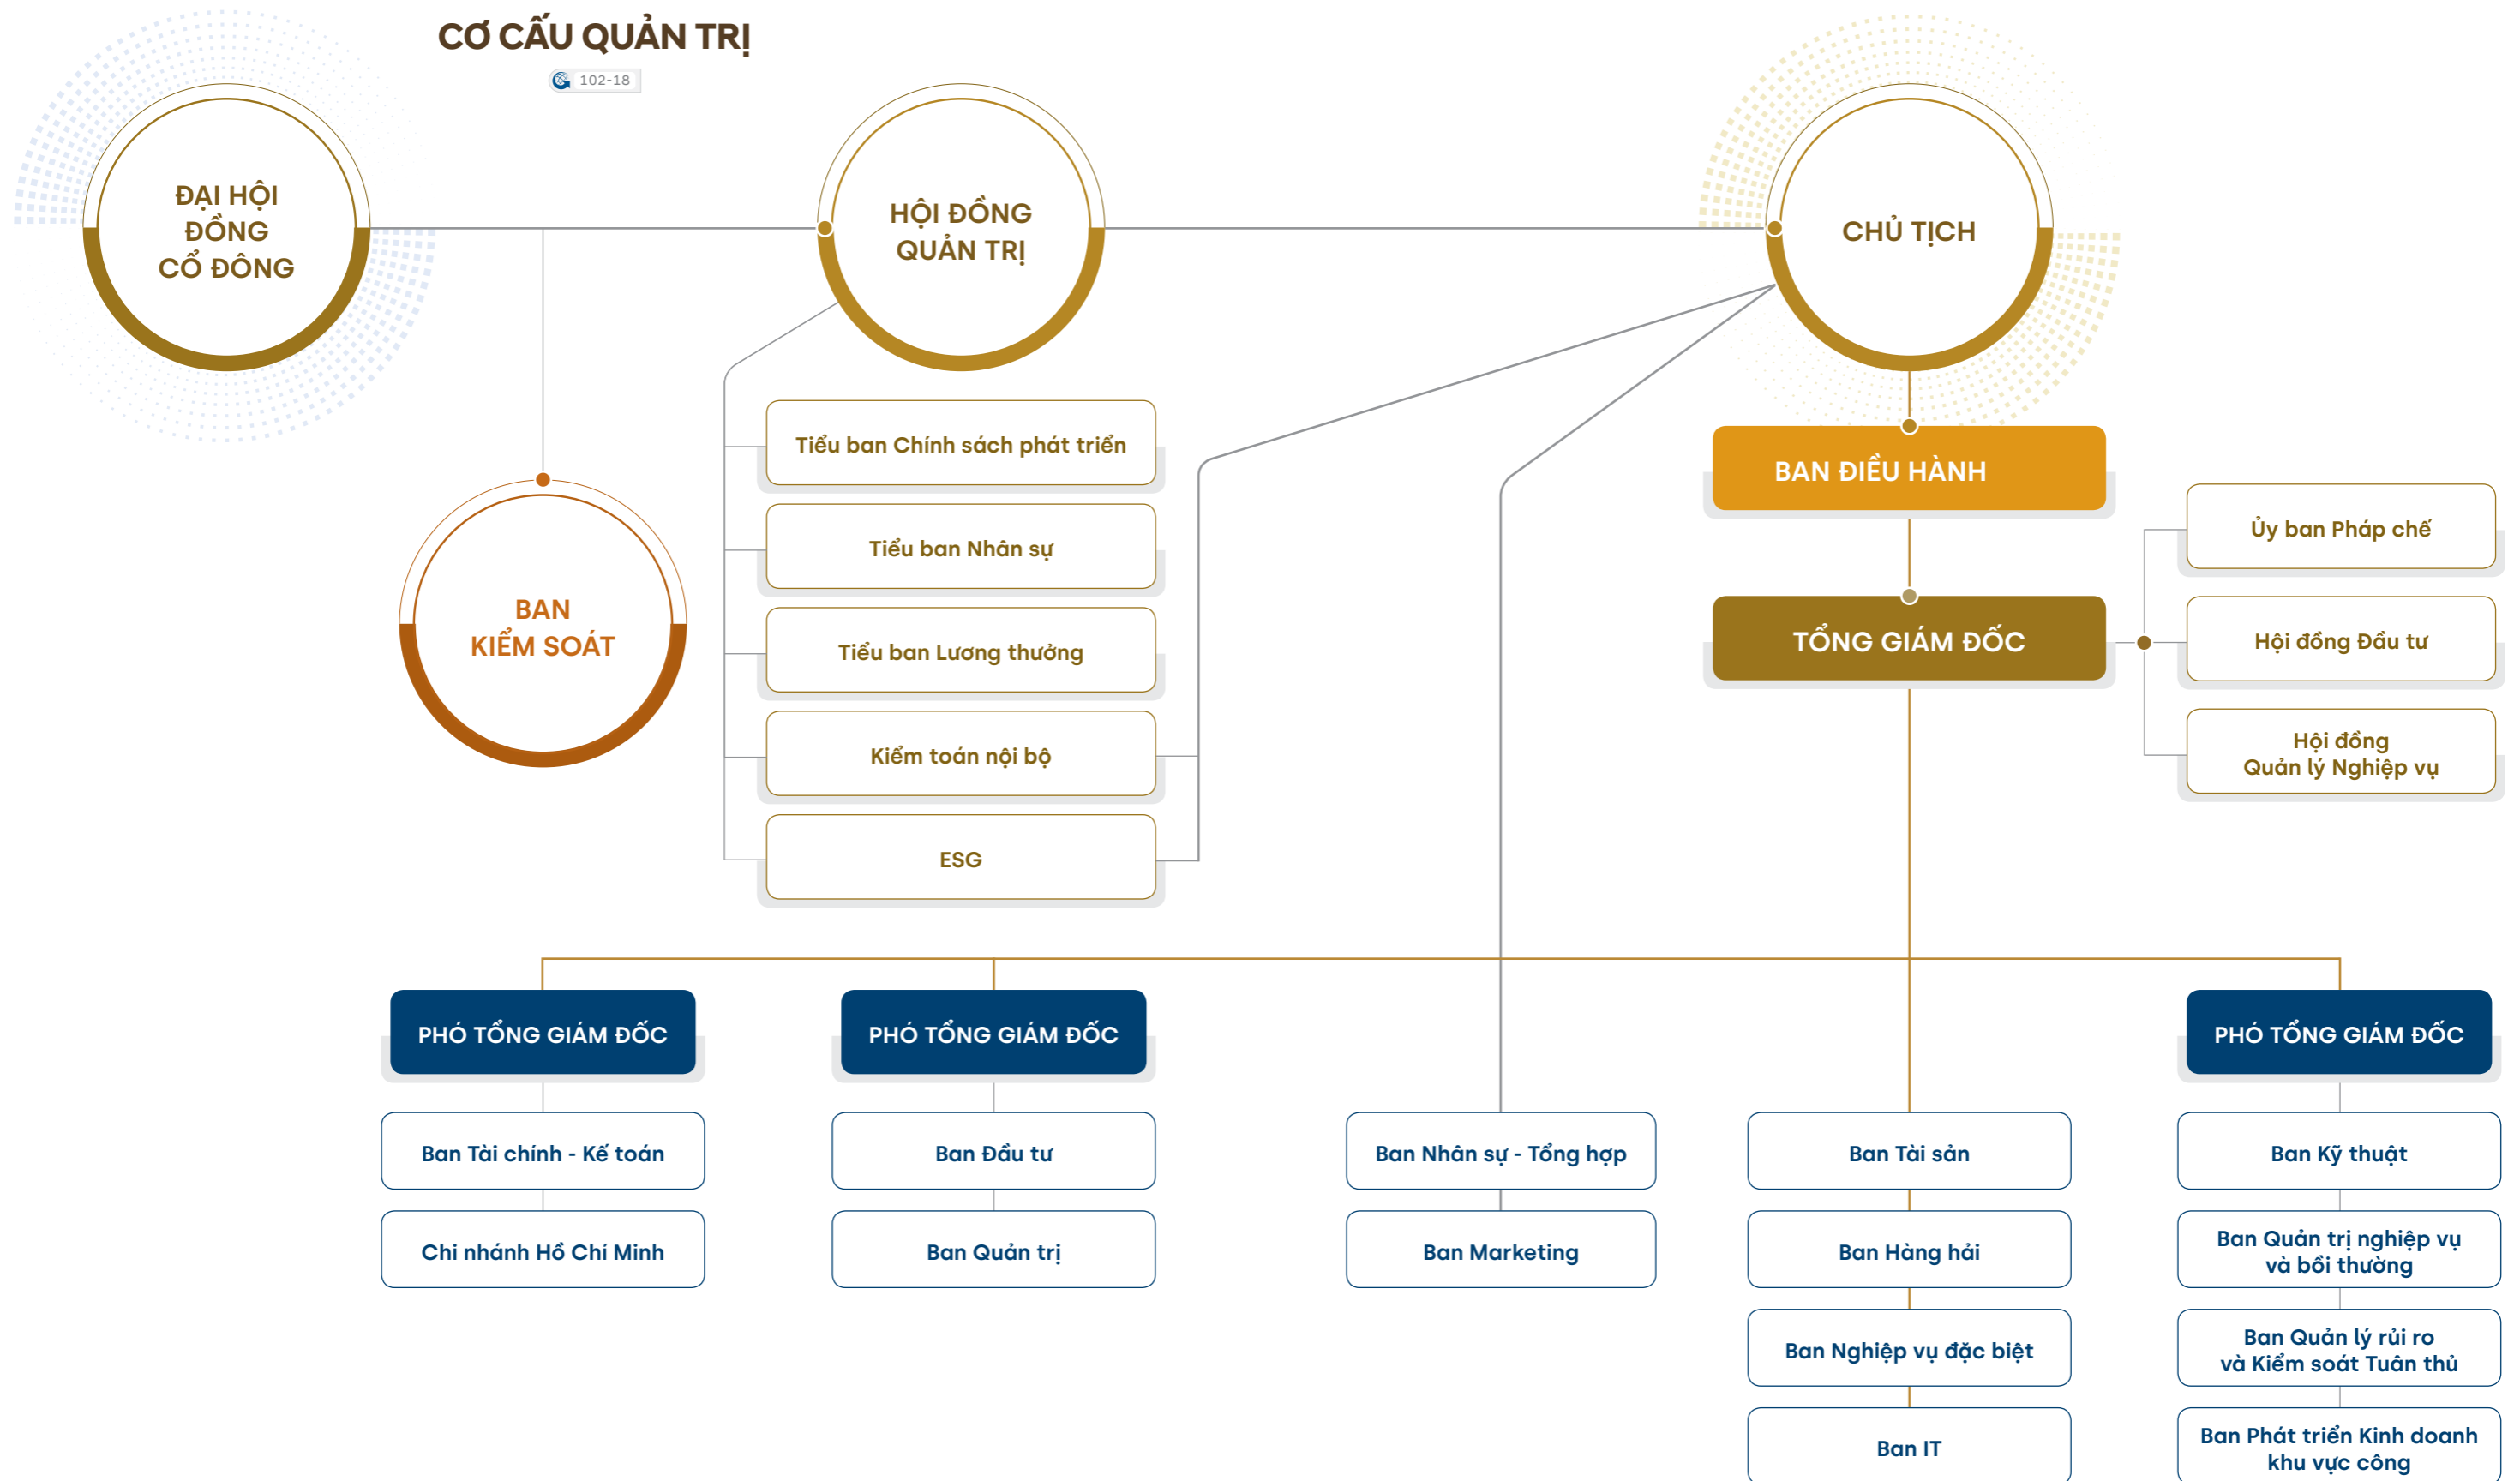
CƠ CẤU QUẢN TRỊ

102-18

ĐẠI HỘI ĐỒNG CỔ ĐÔNG

HỘI ĐỒNG QUẢN TRỊ

CHỦ TỊCH

BAN KIỂM SOÁT

Tiểu ban Chính sách phát triển

Tiểu ban Nhân sự

Tiểu ban Lương thưởng

Kiểm toán nội bộ

ESG

BAN ĐIỀU HÀNH

TỔNG GIÁM ĐỐC

Ủy ban Pháp chế

Hội đồng Đầu tư

Hội đồng Quản lý Nghiệp vụ

PHÓ TỔNG GIÁM ĐỐC

PHÓ TỔNG GIÁM ĐỐC

PHÓ TỔNG GIÁM ĐỐC

Ban Tài chính - Kế toán

Chi nhánh Hồ Chí Minh

Ban Đầu tư

Ban Quản trị

Ban Nhân sự - Tổng hợp

Ban Marketing

Ban Tài sản

Ban Hàng hải

Ban Nghiệp vụ đặc biệt

Ban IT

Ban Kỹ thuật

Ban Quản trị nghiệp vụ và bồi thường

Ban Quản lý rủi ro và Kiểm soát Tuân thủ

Ban Phát triển Kinh doanh khu vực công